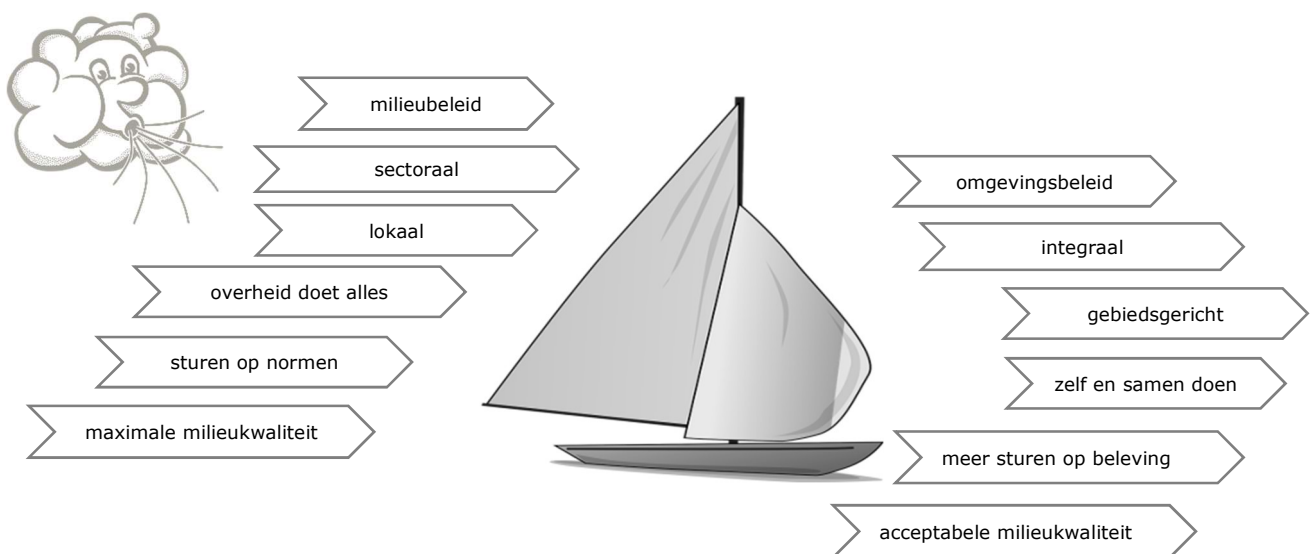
milieubeleid

sectoraal

lokaal

overheid doet alles

sturen op normen

maximale milieukwaliteit

omgevingsbeleid

integraal

gebiedsgericht

zelf en samen doen

meer sturen op beleving

acceptabele milieukwaliteit